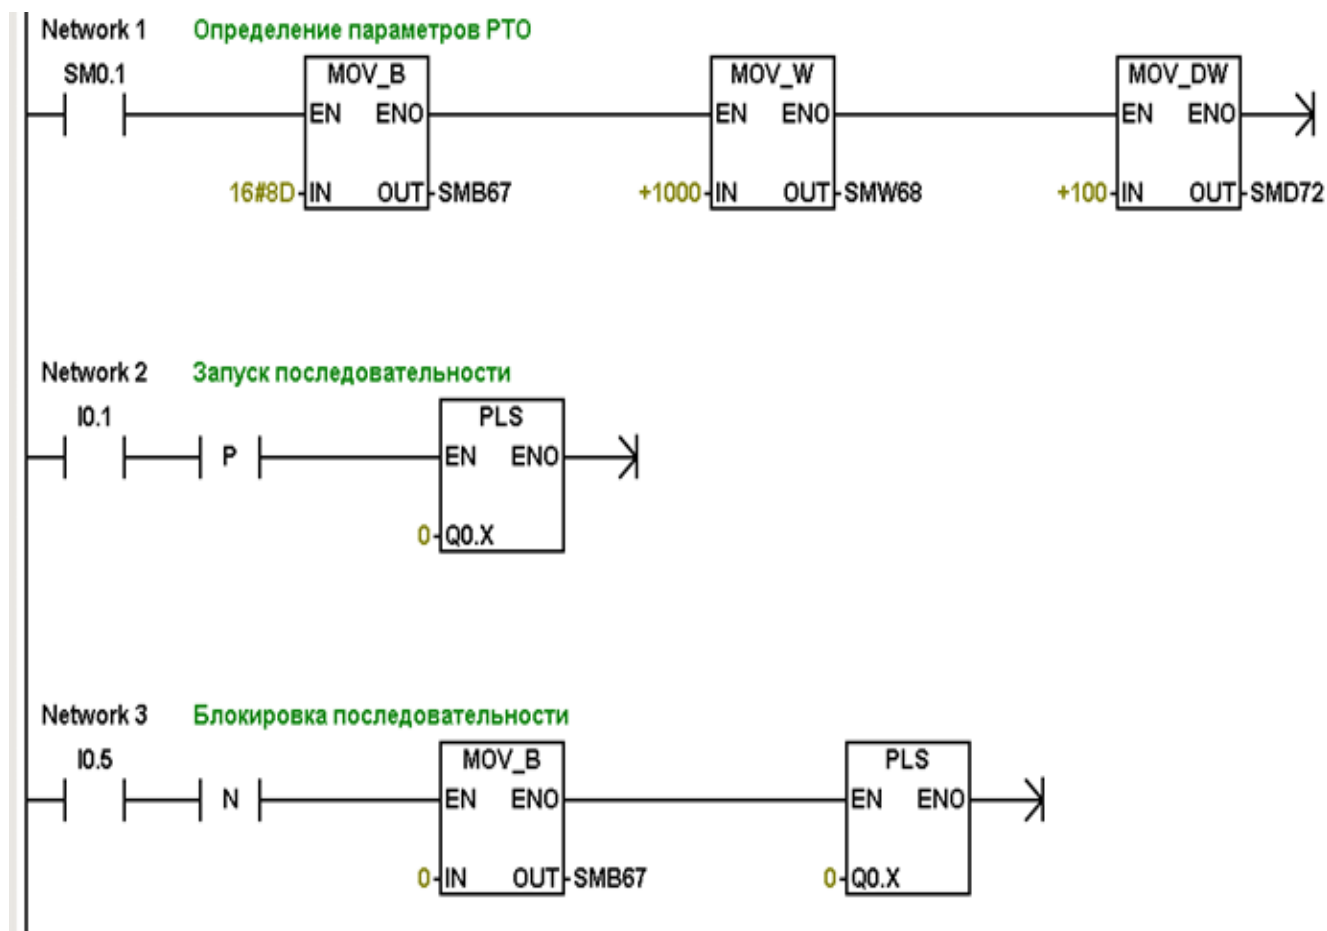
Network 1 Определение параметров PTO

SM0.1

MOV_B
EN ENO
16#8D IN OUT SMB67

MOV_W
EN ENO
+1000 IN OUT SMW68

MOV_DW
EN ENO
+100 IN OUT SMD72

Network 2 Запуск последовательности

I0.1
P

PLS
EN ENO
0 Q0.X

Network 3 Блокировка последовательности

I0.5
N

MOV_B
EN ENO
0 IN OUT SMB67

PLS
EN ENO
0 Q0.X